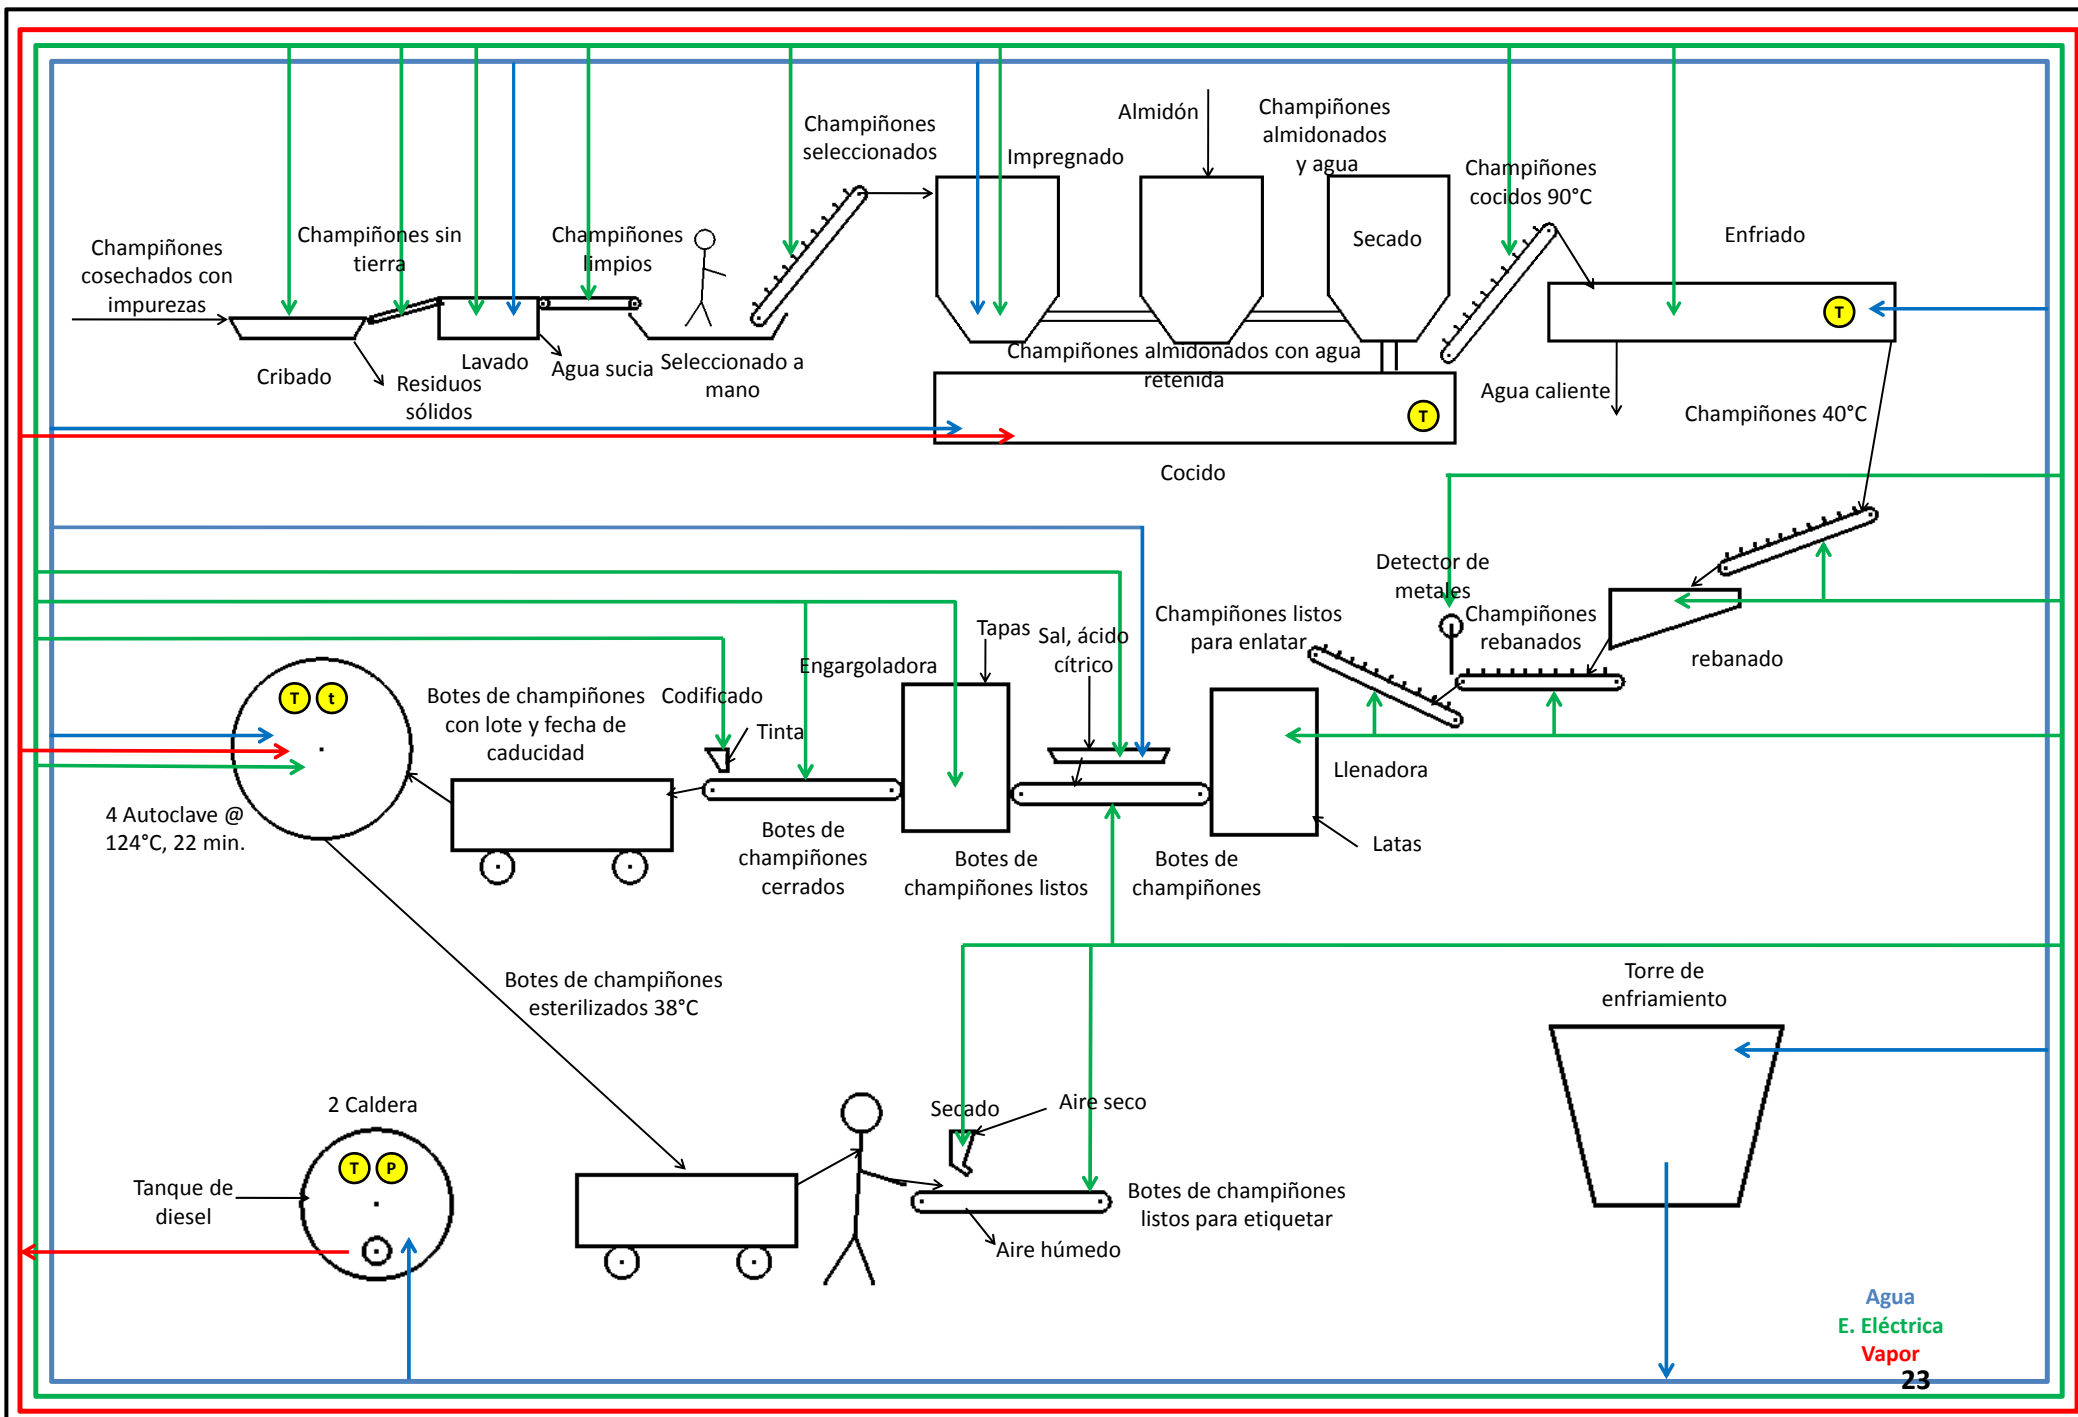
Champiñones cosechados con impurezas

Cribado

Champiñones sin tierra

Residuos sólidos

Lavado

Agua sucia

Champiñones limpios

Seleccionado a mano

Champiñones seleccionados

Impregnado

Almidón

Champiñones almidonados y agua

Secado

Champiñones almidonados con agua retenida

T

Cocido

Champiñones cocidos 90°C

Enfriado

T

Agua caliente

Champiñones 40°C

Detector de metales

Champiñones rebanados

rebanado

Champiñones listos para enlatar

Llenadora

Latas

Botes de champiñones

Sal, ácido cítrico

Tapas

Engargoladora

Botes de champiñones listos

Codificado

Tinta

Botes de champiñones cerrados

Botes de champiñones con lote y fecha de caducidad

T t

4 Autoclave @ 124°C, 22 min.

Botes de champiñones esterilizados 38°C

2 Caldera

T P

Tanque de diesel

Secado

Aire seco

Aire húmedo

Botes de champiñones listos para etiquetar

Torre de enfriamiento

Agua
E. Eléctrica
Vapor

23